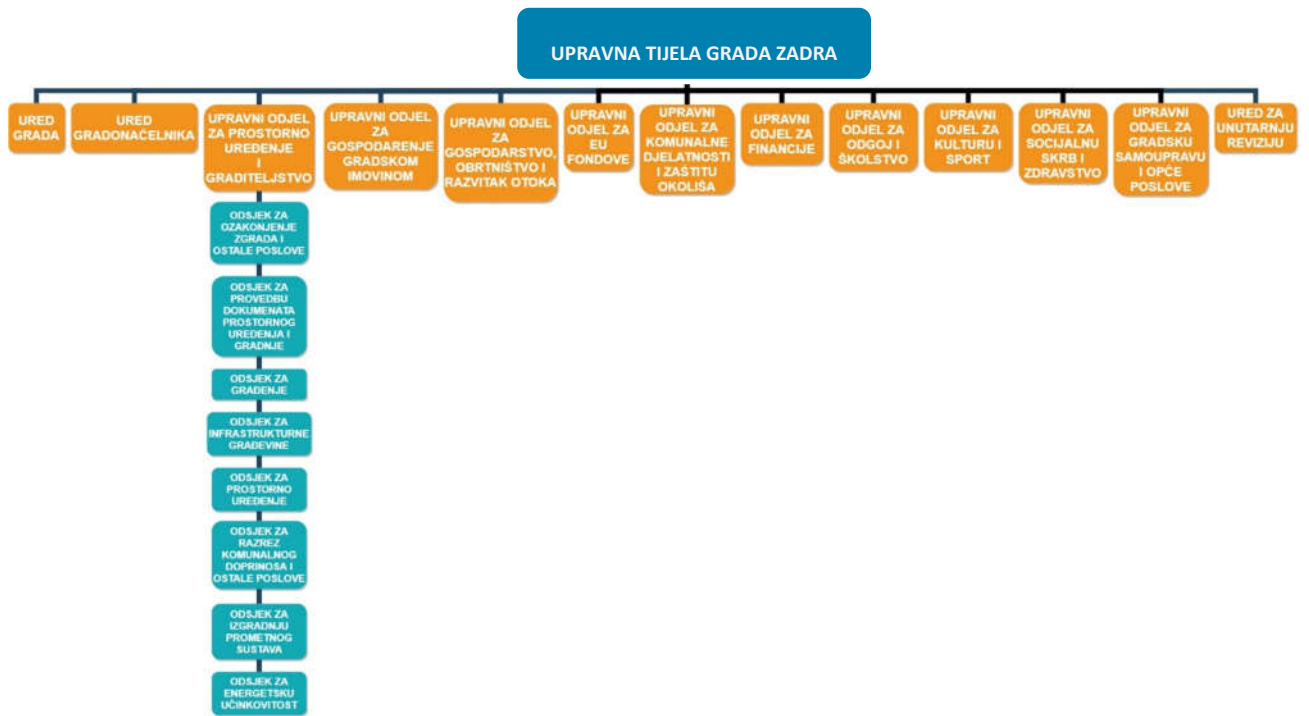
UPRAVNA TIJELA GRADA ZADRA

URED GRADA

URED GRADONAČELNIKA

UPRAVNI ODJEL ZA PROSTORNO UREĐENJE I GRADITELJSTVO

ODSJEK ZA OZAKONJENJE ZGRADA I OSTALE POSLOVE

ODSJEK ZA PROVEDBU DOKUMENATA PROSTORNOG UREĐENJA I GRADNJE

ODSJEK ZA GRAĐENJE

ODSJEK ZA INFRASTRUKTURNE GRAĐEVINE

ODSJEK ZA PROSTORNO UREĐENJE

ODSJEK ZA RAZREZ KOMUNALNOG DOPRINOSA I OSTALE POSLOVE

ODSJEK ZA IZGRADNJU PROMETNOG SUSTAVA

ODSJEK ZA ENERGETSKU UČINKOVITOST

UPRAVNI ODJEL ZA GOSPODARENJE GRADSKOM IMOVINOM

UPRAVNI ODJEL ZA GOSPODARSTVO, OBRTNIŠTVO I RAZVITAK OTOKA

UPRAVNI ODJEL ZA EU FONDOVE

UPRAVNI ODJEL ZA KOMUNALNE DJELATNOSTI I ZAŠTITU OKOLIŠA

UPRAVNI ODJEL ZA FINANCIJE

UPRAVNI ODJEL ZA ODGOJ I ŠKOLSTVO

UPRAVNI ODJEL ZA KULTURU I SPORT

UPRAVNI ODJEL ZA SOCIJALNU SKRB I ZDRAVSTVO

UPRAVNI ODJEL ZA GRADSKU SAMOUPRAVU I OPĆE POSLOVE

URED ZA UNUTARNJU REVIZIJU